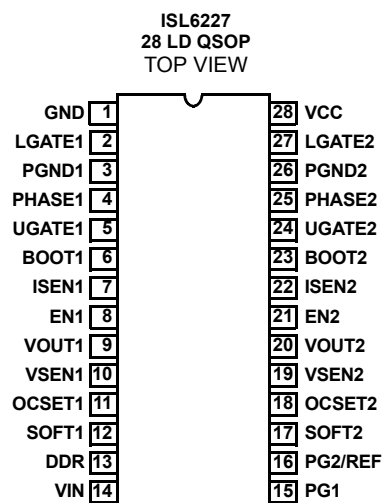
ISL6227
28 LD QSOP
TOP VIEW

GND 1
LGATE1 2
PGND1 3
PHASE1 4
UGATE1 5
BOOT1 6
ISEN1 7
EN1 8
VOUT1 9
VSEN1 10
OCSET1 11
SOFT1 12
DDR 13
VIN 14

28 VCC
27 LGATE2
26 PGND2
25 PHASE2
24 UGATE2
23 BOOT2
22 ISEN2
21 EN2
20 VOUT2
19 VSEN2
18 OCSET2
17 SOFT2
16 PG2/REF
15 PG1